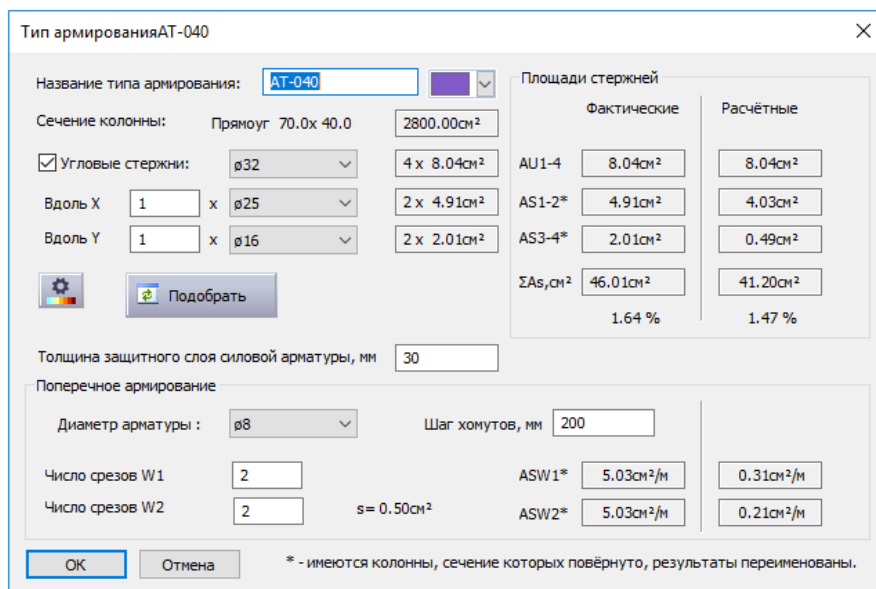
Тип армированияAT-040

Название типа армирования: AT-040

Сечение колонны: Прямоуг 70.0x 40.0 2800.00см²

Угловые стержни: ø32 4 x 8.04см²

Вдоль X 1 x ø25 2 x 4.91см²

Вдоль Y 1 x ø16 2 x 2.01см²

Подобрать

Площади стержней

| | Фактические | Расчётные |
|---|---|---|
| AU1-4 | 8.04см² | 8.04см² |
| AS1-2* | 4.91см² | 4.03см² |
| AS3-4* | 2.01см² | 0.49см² |
| ΣAs,см² | 46.01см² | 41.20см² |
| | 1.64 % | 1.47 % |

Толщина защитного слоя силовой арматуры, мм 30

Поперечное армирование

Диаметр арматуры : ø8

Шаг хомутов, мм 200

Число срезов W1 2

Число срезов W2 2

s= 0.50см²

ASW1* 5.03см²/м 0.31см²/м

ASW2* 5.03см²/м 0.21см²/м

OK

Отмена

* - имеются колонны, сечение которых повёрнуто, результаты переименованы.